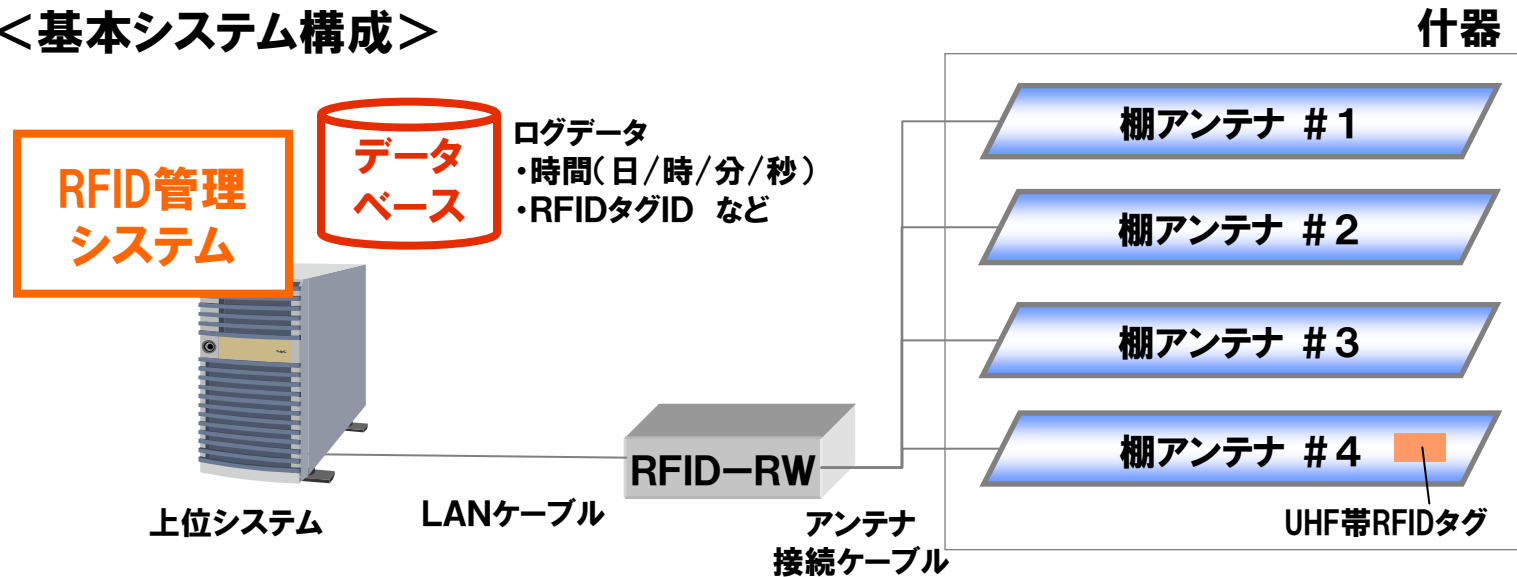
＜基本システム構成＞

什器

RFID管理
システム

データ
ベース

ログデータ
・時間（日/時/分/秒）
・RFIDタグID　など

棚アンテナ ＃1

棚アンテナ ＃2

棚アンテナ ＃3

棚アンテナ ＃4

UHF帯RFIDタグ

RFID－RW

上位システム

LANケーブル

アンテナ
接続ケーブル